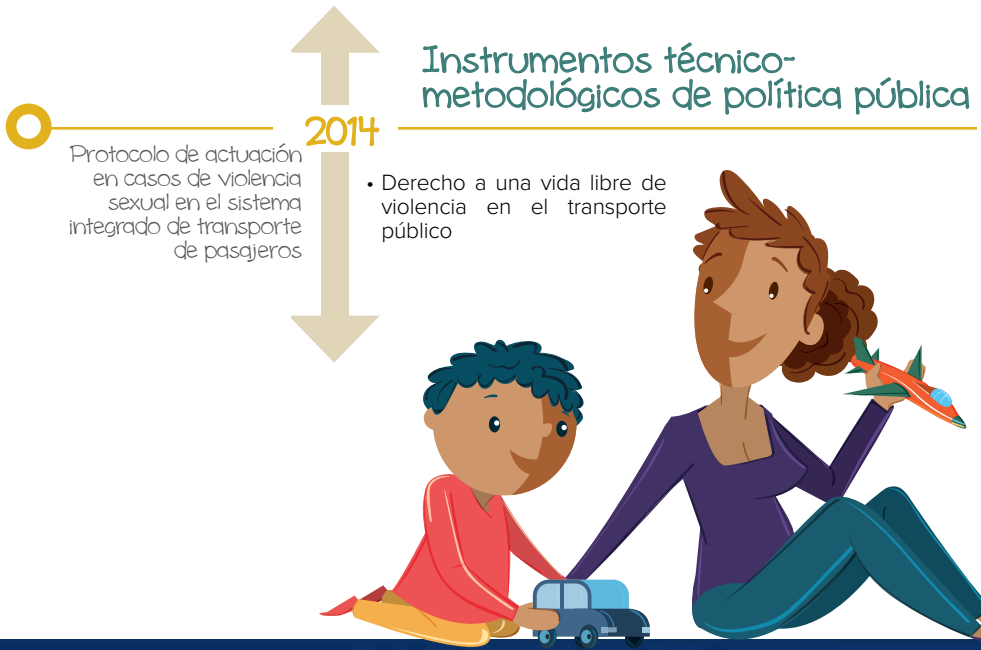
Instrumentos técnico-metodológicos de política pública

2014

Protocolo de actuación en casos de violencia sexual en el sistema integrado de transporte de pasajeros

• Derecho a una vida libre de violencia en el transporte público